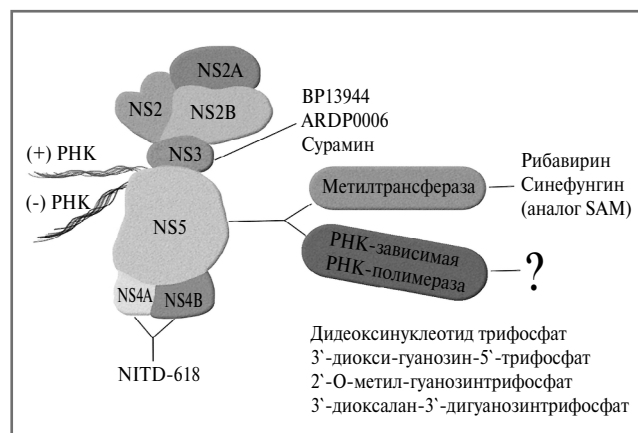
NS2A
NS2
NS2B
BP13944
ARDP0006
Сурамин
(+) РНК
NS3
(-) РНК
NS5
Метилтрансфераза
Рибавирин
Синефунгин
(аналог SAM)
РНК-зависимая
РНК-полимераза
?
NS4A
NS4B
NITD-618
Дидеоксинуклеотид трифосфат
3`-диокси-гуанозин-5`-трифосфат
2`-О-метил-гуанозинтрифосфат
3`-диоксалан-3`-дигуанозинтрифосфат